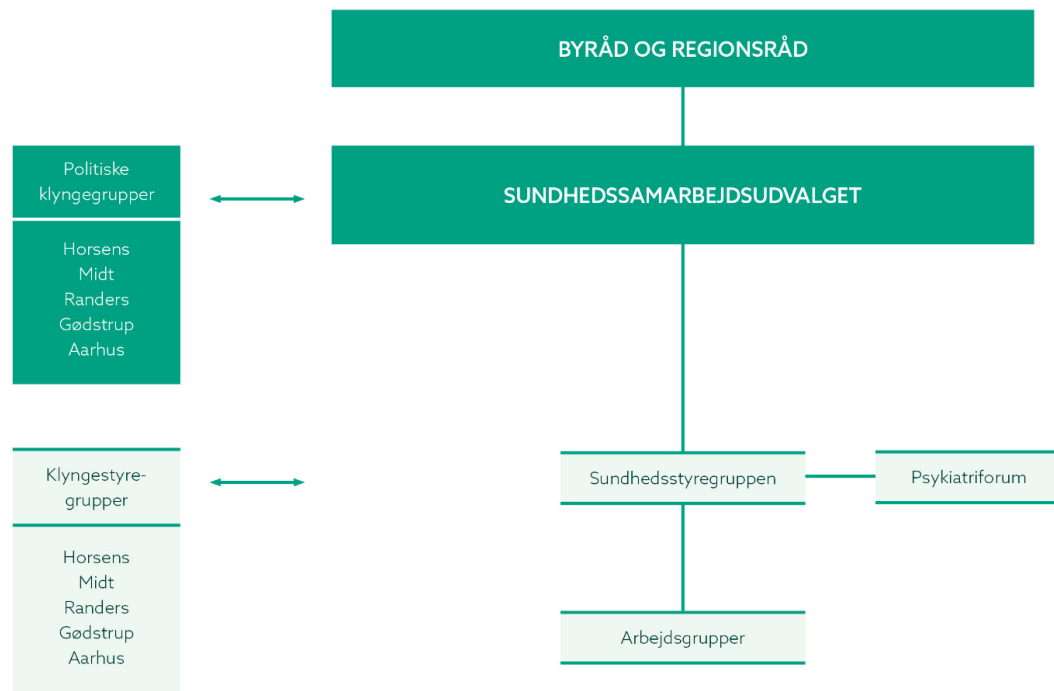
BYRÅD OG REGIONSRÅD

Politiske klyngegrupper

Horsens
Midt
Randers
Gødstrup
Aarhus

SUNDHEDSSAMARBEJDSUDVALGET

Klyngestyregrupper

Horsens
Midt
Randers
Gødstrup
Aarhus

Sundhedsstyregruppen

Psykiatriforum

Arbejdsgrupper